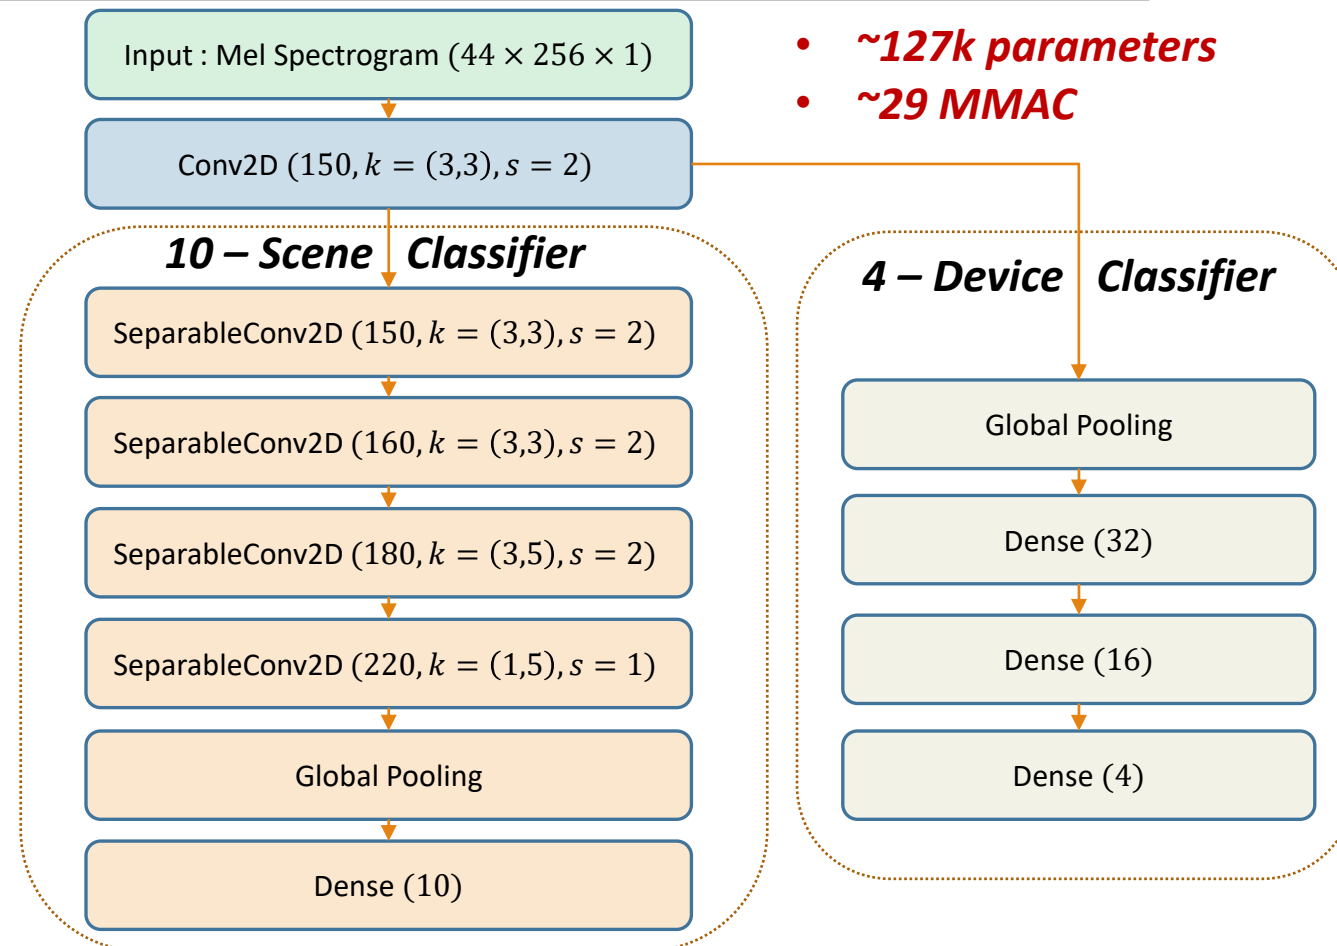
Input : Mel Spectrogram $(44 \times 256 \times 1)$

• ~127k parameters
• ~29 MMAC

Conv2D $(150, k = (3,3), s = 2)$

10 – Scene Classifier

SeparableConv2D $(150, k = (3,3), s = 2)$

SeparableConv2D $(160, k = (3,3), s = 2)$

SeparableConv2D $(180, k = (3,5), s = 2)$

SeparableConv2D $(220, k = (1,5), s = 1)$

Global Pooling

Dense $(10)$

4 – Device Classifier

Global Pooling

Dense $(32)$

Dense $(16)$

Dense $(4)$